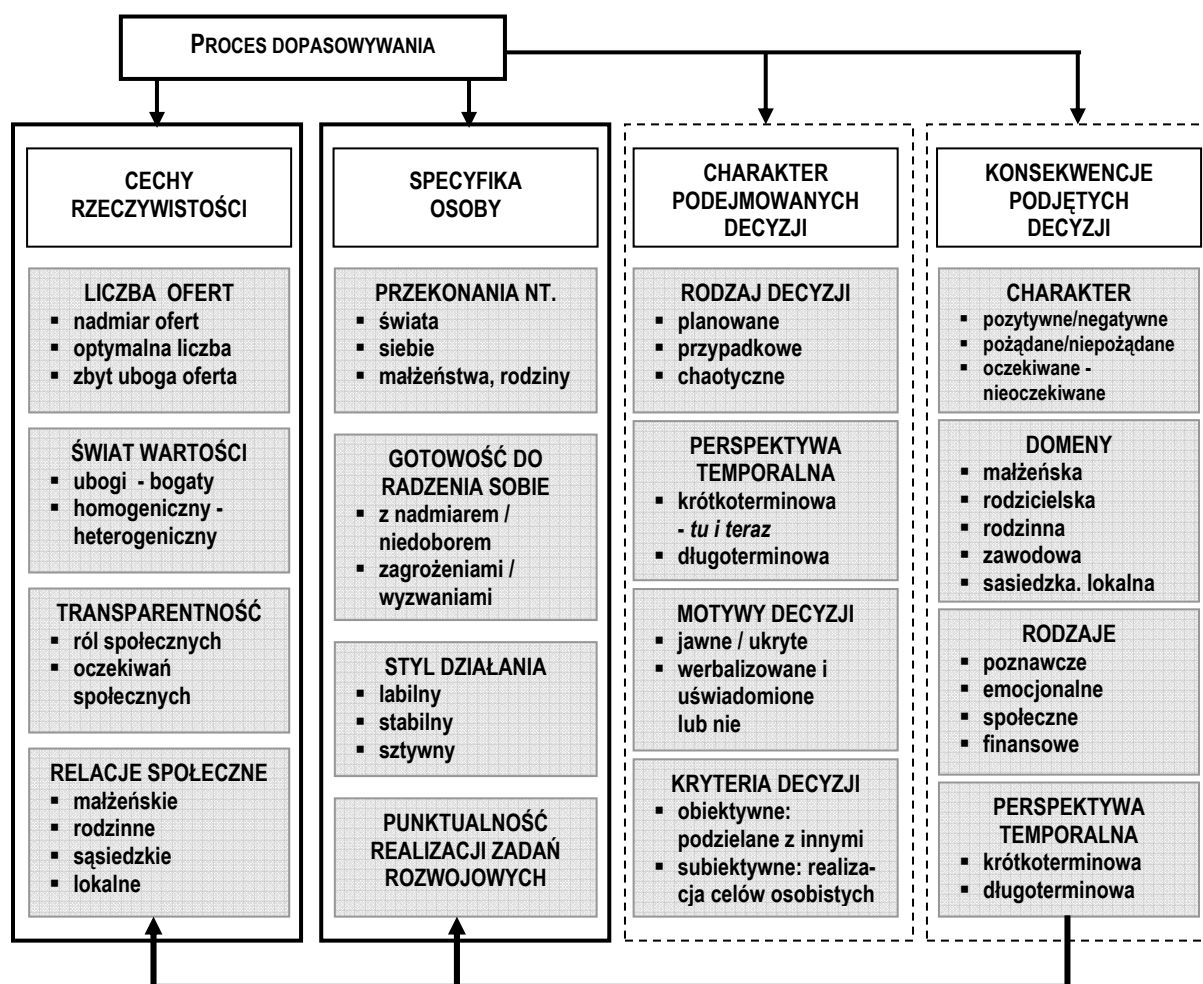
PROCES DOPASOWYWANIA

CECHY RZECZYWISTOŚCI

LICZBA OFERT
▪ nadmiar ofert
▪ optymalna liczba
▪ zbyt uboga oferta

ŚWIAT WARTOŚCI
▪ ubogi - bogaty
▪ homogeniczny - heterogeniczny

TRANSPARENTNOŚĆ
▪ ról społecznych
▪ oczekiwań społecznych

RELACJE SPOŁECZNE
▪ małżeńskie
▪ rodzinne
▪ sąsiedzkie
▪ lokalne

SPECYFIKA OSOBY

PRZEKONANIA NT.
▪ świata
▪ siebie
▪ małżeństwa, rodziny

GOTOWOŚĆ DO RADZENIA SOBIE
▪ z nadmiarem / niedoborem
▪ zagrożeniami / wyzwaniami

STYL DZIAŁANIA
▪ labilny
▪ stabilny
▪ sztywny

PUNKTUALNOŚĆ REALIZACJI ZADAŃ ROZWOJOWYCH

CHARAKTER PODEJMOWANYCH DECYZJI

RODZAJ DECYZJI
▪ planowane
▪ przypadkowe
▪ chaotyczne

PERSPEKTYWA TEMPORALNA
▪ krótkoterminowa - tu i teraz
▪ długoterminowa

MOTYWY DECYZJI
▪ jawne / ukryte
▪ werbalizowane i uświadomione lub nie

KRYTERIA DECYZJI
▪ obiektywne: podzielane z innymi
▪ subiektywne: realizacja celów osobistych

KONSEKWENCJE PODJĘTYCH DECYZJI

CHARAKTER
▪ pozytywne/negatywne
▪ pożądane/niepożądane
▪ oczekiwane - nieoczekiwane

DOMENY
▪ małżeńska
▪ rodzicielska
▪ rodzinna
▪ zawodowa
▪ sasiedzka. lokalna

RODZAJE
▪ poznawcze
▪ emocjonalne
▪ społeczne
▪ finansowe

PERSPEKTYWA TEMPORALNA
▪ krótkoterminowa
▪ długoterminowa